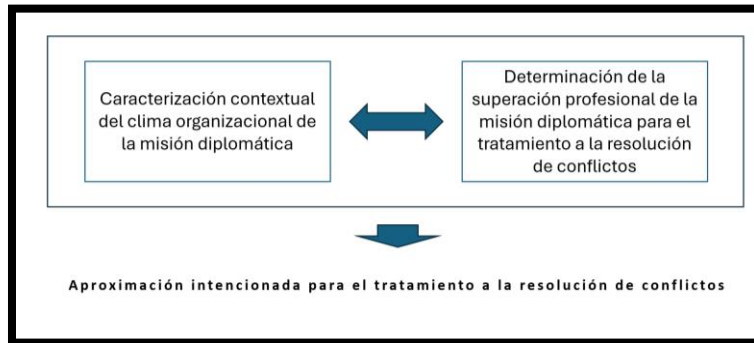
Caracterización contextual del clima organizacional de la misión diplomática

Determinación de la superación profesional de la misión diplomática para el tratamiento a la resolución de conflictos

Aproximación intencionada para el tratamiento a la resolución de conflictos